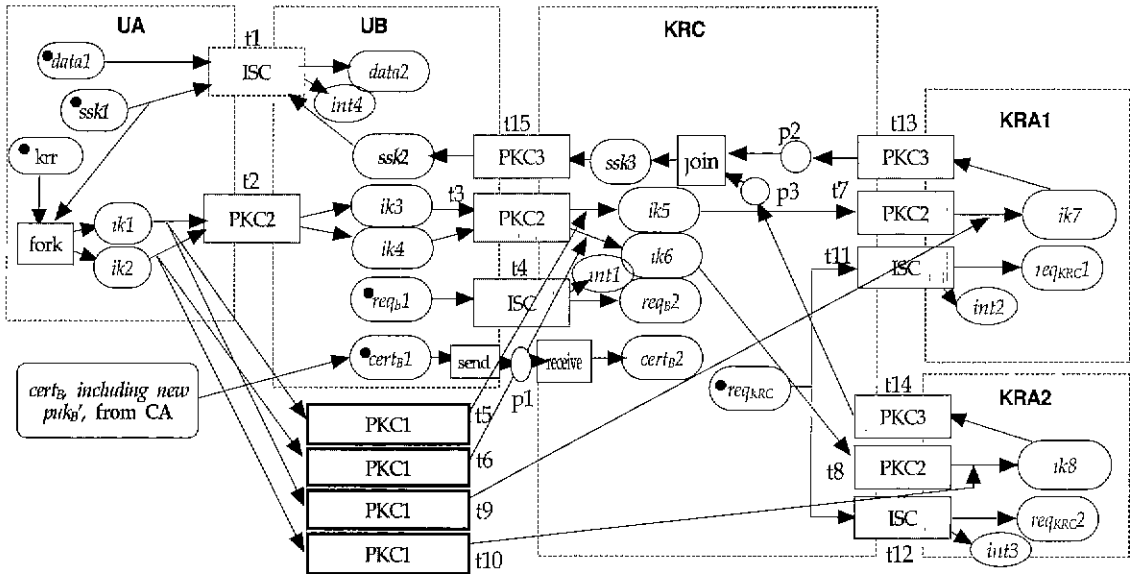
UA

UB

KRC

KRA1

KRA2

t1

ISC

data1

data2

int4

ssk1

ssk2

t15

PKC3

ssk3

join

p2

t13

PKC3

krr

t2

PKC2

ik3

ik4

t3

PKC2

ik5

p3

t7

PKC2

ik7

fork

ik1

ik2

ik6

int1

t11

ISC

reqKRC1

int2

t4

$req_B1$

ISC

$req_B2$

$cert_B1$

send

p1

receive

$cert_B2$

$req_{KRC}$

$cert_B$, including new $puk_B'$, from CA

PKC1

t5

PKC1

t6

PKC1

t9

PKC1

t10

t14

PKC3

t8

PKC2

ik8

ISC

$req_{KRC}2$

int3

t12